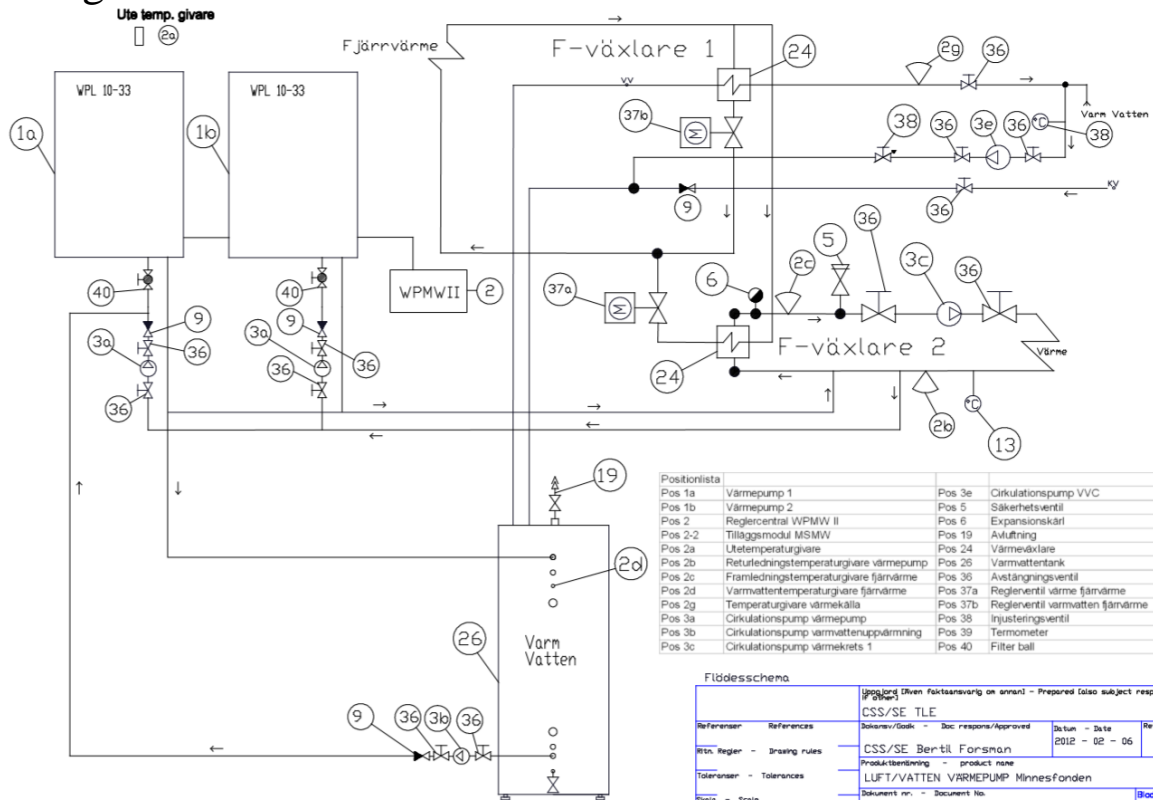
Ute temp. givare
2a

Fjärrvärme
F-växlare 1
24
2g
36
Varm Vatten
VV
WPL 10-33
WPL 10-33
1a
1b
37b
38
36
3e
36
°C
38
9
KV
36
WPMWII
2
37a
6
2c
5
36
3c
36
40
40
9
9
3a
36
3a
36
36
36
36
24
F-växlare 2
Värme
2b
°C
13
19
2d
26
Varm Vatten
9
36
3b
36

| Positionlista | | | |
|---|---|---|---|
| Pos 1a | Värmepump 1 | Pos 3e | Cirkulationspump VVC |
| Pos 1b | Värmepump 2 | Pos 5 | Säkerhetsventil |
| Pos 2 | Reglercentral WPMW II | Pos 6 | Expansionskärl |
| Pos 2-2 | Tilläggsmodul MSMW | Pos 19 | Avluftning |
| Pos 2a | Utetemperaturgivare | Pos 24 | Värmeväxlare |
| Pos 2b | Returledningstemperaturgivare värmepump | Pos 26 | Varmvattentank |
| Pos 2c | Framledningstemperaturgivare fjärrvärme | Pos 36 | Avstängningsventil |
| Pos 2d | Varmvattentemperaturgivare fjärrvärme | Pos 37a | Reglerventil värme fjärrvärme |
| Pos 2g | Temperaturgivare värmekälla | Pos 37b | Reglerventil varmvatten fjärrvärme |
| Pos 3a | Cirkulationspump värmepump | Pos 38 | Injusteringsventil |
| Pos 3b | Cirkulationspump varmvattenuppvärmning | Pos 39 | Termometer |
| Pos 3c | Cirkulationspump värmekrets 1 | Pos 40 | Filter ball |

Flödesschema

Uppgjord (Även faktaansvarig om annan) – Prepared (also subject resp if other)
CSS/SE TLE
Referenser References
Dokansv/Godk – Doc respons/Approved
Datum – Date
Re
Ritn. Regler – Drawing rules
CSS/SE Bertil Forsman
2012 – 02 – 06
Produktbenämning – product name
Toleranser – Tolerances
LUFT/VATTEN VÄRMEPUMP Minnesfonden
Skala – Scale
Dokument nr. – Document No.
Blad